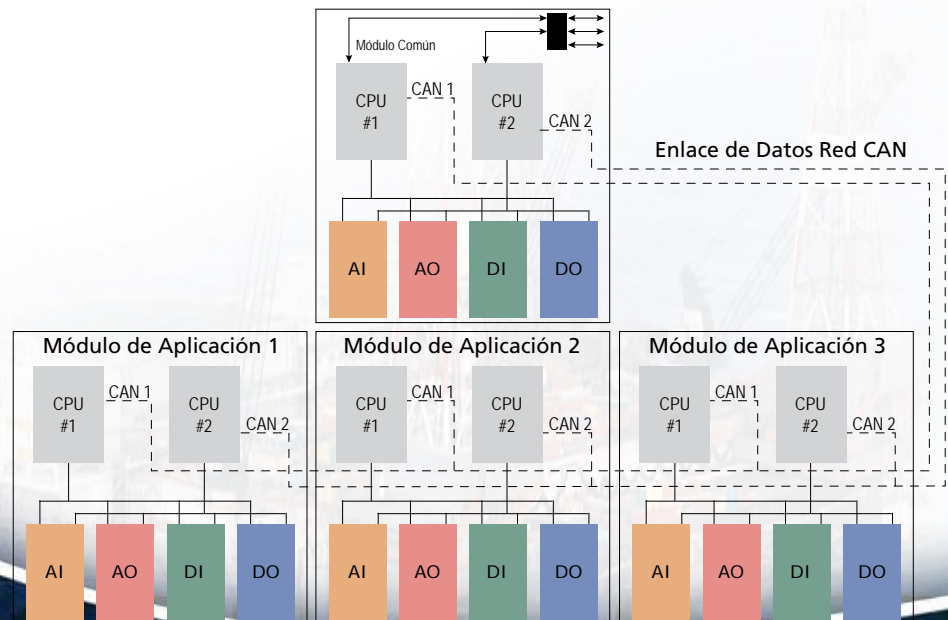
Módulo Común

CPU #1

CAN 1

CPU #2

CAN 2

Enlace de Datos Red CAN

AI AO DI DO

Módulo de Aplicación 1

CPU #1

CAN 1

CPU #2

CAN 2

AI AO DI DO

Módulo de Aplicación 2

CPU #1

CAN 1

CPU #2

CAN 2

AI AO DI DO

Módulo de Aplicación 3

CPU #1

CAN 1

CPU #2

CAN 2

AI AO DI DO